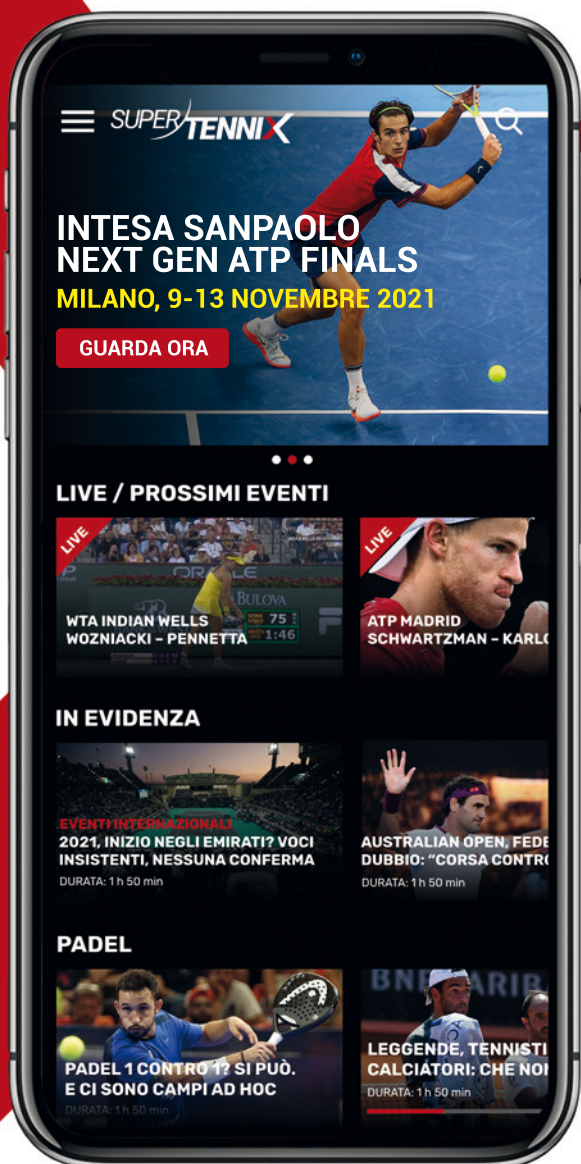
SUPER TENNIX

INTESA SANPAOLO NEXT GEN ATP FINALS
MILANO, 9-13 NOVEMBRE 2021
GUARDA ORA

LIVE / PROSSIMI EVENTI

LIVE
WTA INDIAN WELLS
WOZNIACKI - PENNETTA

LIVE
ATP MADRID
SCHWARTZMAN - KARLO

IN EVIDENZA

EVENTI INTERNAZIONALI
2021, INIZIO NEGLI EMIRATI? VOCI INSISTENTI, NESSUNA CONFERMA
DURATA: 1 h 50 min

AUSTRALIAN OPEN, FEDE DUBBIO: "CORSA CONTRO
DURATA: 1 h 50 min

PADEL

PADEL 1 CONTRO 1? SI PUÒ. E CI SONO CAMPI AD HOC
DURATA: 1 h 50 min

LEGGENDE, TENNISTI CALCIATORI: CHE NO
DURATA: 1 h 50 min